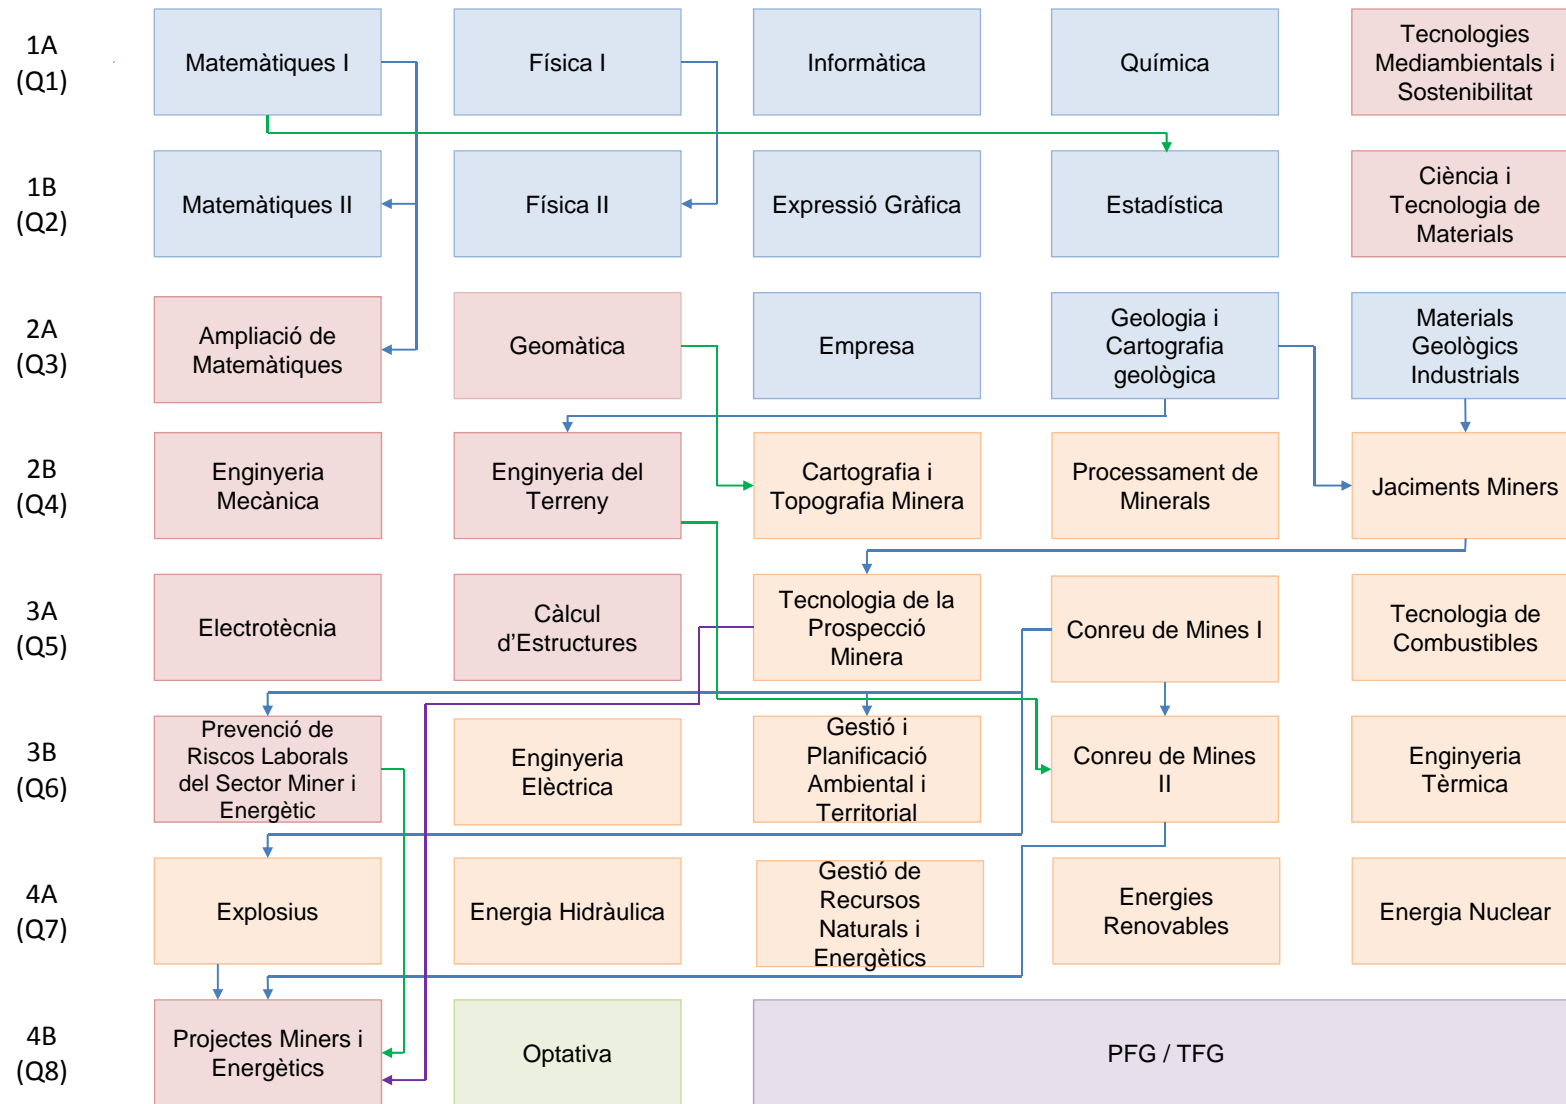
1A (Q1)
Matemàtiques I
Física I
Informàtica
Química
Tecnologies Mediambientals i Sostenibilitat

1B (Q2)
Matemàtiques II
Física II
Expressió Gràfica
Estadística
Ciència i Tecnologia de Materials

2A (Q3)
Ampliació de Matemàtiques
Geomàtica
Empresa
Geologia i Cartografia geològica
Materials Geològics Industrials

2B (Q4)
Enginyeria Mecànica
Enginyeria del Terreny
Cartografia i Topografia Minera
Processament de Minerals
Jaciments Miners

3A (Q5)
Electrotècnia
Càlcul d'Estructures
Tecnologia de la Prospecció Minera
Conreu de Mines I
Tecnologia de Combustibles

3B (Q6)
Prevenció de Riscos Laborals del Sector Miner i Energètic
Enginyeria Elèctrica
Gestió i Planificació Ambiental i Territorial
Conreu de Mines II
Enginyeria Tèrmica

4A (Q7)
Explosius
Energia Hidràulica
Gestió de Recursos Naturals i Energètics
Energies Renovables
Energia Nuclear

4B (Q8)
Projectes Miners i Energètics
Optativa
PFG / TFG